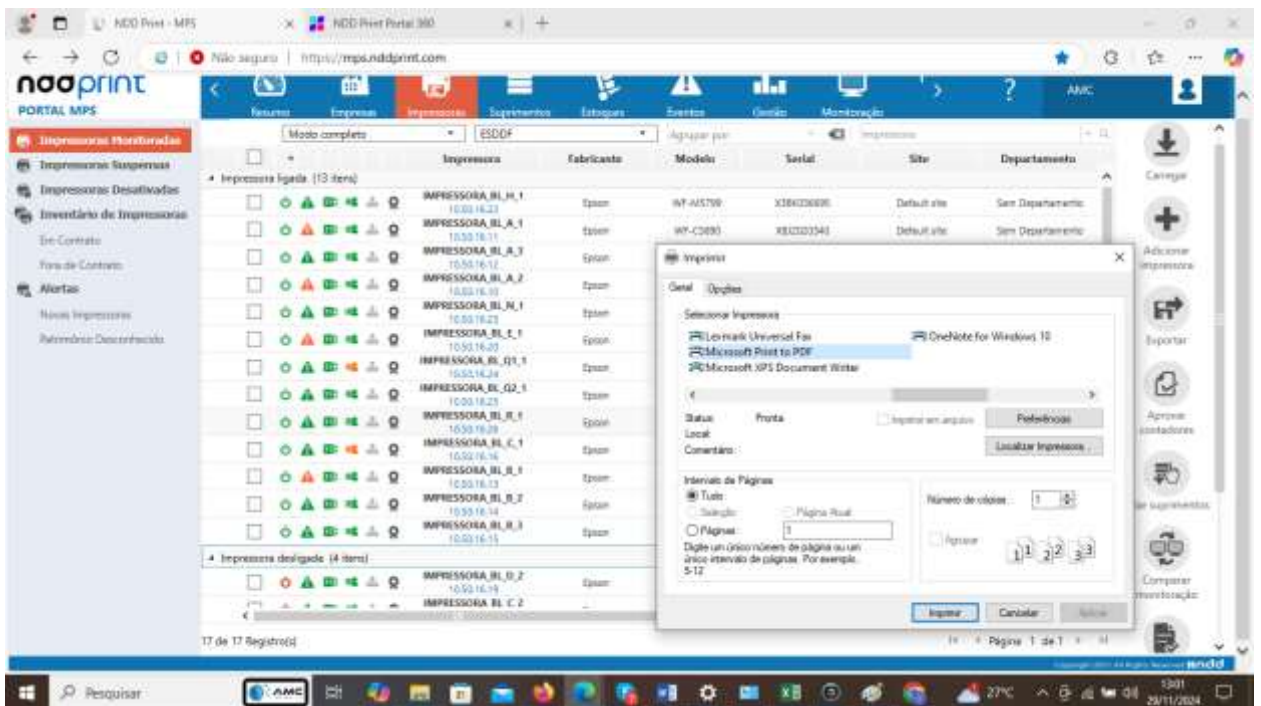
NDD Print - MPS
NDD Print Portal 360
Não seguro | https://mps.nddprint.com

nddprint
PORTAL MPS
Resumo Empresas Impressoras Suprimentos Estoques Eventos Gestão Monitoração
AMC

Impressoras Monitoradas
Impressoras Suspensas
Impressoras Desativadas
Inventário de Impressoras
Em Contrato
Fora de Contrato
Alertas
Novas Impressoras
Retornarão Desconectado

Modo completo
ESDDF
Agrupar por
Impressora

| | Impressora | Fabricante | Modelo | Serial | Site | Departamento |
|---|---|---|---|---|---|---|
| Impressora ligada (13 itens) | | | | | | |
| | IMPRESSORA_BL_H_1 | Epson | WF-M5799 | X3B6036695 | Default site | Sem Departamento |
| | IMPRESSORA_BL_A_1 | Epson | WF-C5890 | X8UZ033543 | Default site | Sem Departamento |
| | IMPRESSORA_BL_A_3 | Epson | | | | |
| | IMPRESSORA_BL_A_2 | Epson | | | | |
| | IMPRESSORA_BL_N_1 | Epson | | | | |
| | IMPRESSORA_BL_E_1 | Epson | | | | |
| | IMPRESSORA_BL_Q1_1 | Epson | | | | |
| | IMPRESSORA_BL_Q2_1 | Epson | | | | |
| | IMPRESSORA_BL_R_1 | Epson | | | | |
| | IMPRESSORA_BL_C_1 | Epson | | | | |
| | IMPRESSORA_BL_B_1 | Epson | | | | |
| | IMPRESSORA_BL_B_2 | Epson | | | | |
| | IMPRESSORA_BL_B_3 | Epson | | | | |
| Impressora desligada (4 itens) | | | | | | |
| | IMPRESSORA_BL_D_2 | Epson | | | | |
| | IMPRESSORA_BL_C_2 | | | | | |

17 de 17 Registro(s)
Página 1 de 1

Imprimir
Geral Opções
Selecionar Impressora
Lexmark Universal Fax
OneNote for Windows 10
Microsoft Print to PDF
Microsoft XPS Document Writer
Status: Pronta
Local:
Comentário:
Imprimir em arquivo
Preferências
Localizar Impressora...
Intervalo de Páginas
Tudo
Seleção
Página Atual
Páginas: 1
Digite um único número de página ou um único intervalo de páginas. Por exemplo, 5-12
Número de cópias: 1
Agrupar
Imprimir Cancelar Aplicar

Carregar
Adicionar impressora
Exportar
Aprovar contadores
de suprimentos
Comparar monitoração

Pesquisar
AMC
27°C
13:01
29/11/2024